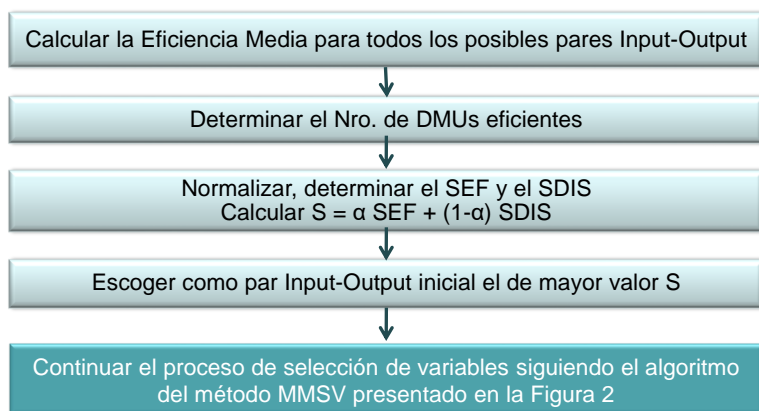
Calcular la Eficiencia Media para todos los posibles pares Input-Output

Determinar el Nro. de DMUs eficientes

Normalizar, determinar el SEF y el SDIS
Calcular S = α SEF + (1-α) SDIS

Escoger como par Input-Output inicial el de mayor valor S

Continuar el proceso de selección de variables siguiendo el algoritmo del método MMSV presentado en la Figura 2